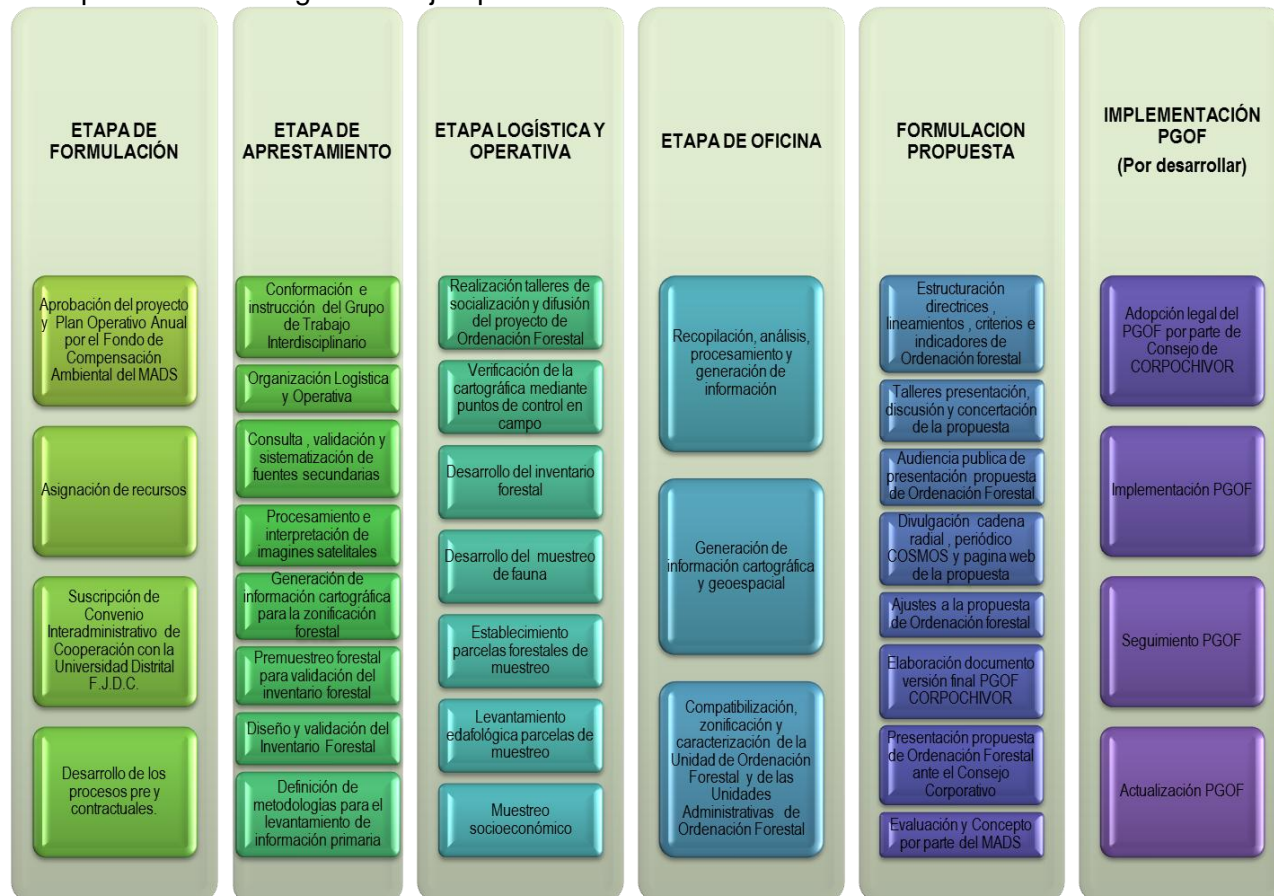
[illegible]

ETAPA DE FORMULACIÓN

Aprobación del proyecto y Plan Operativo Anual por el Fondo de Compensación Ambiental del MADS

Asignación de recursos

Suscripción de Convenio Interadministrativo de Cooperación con la Universidad Distrital F.J.D.C.

Desarrollo de los procesos pre y contractuales.

ETAPA DE APRESTAMIENTO

Conformación e instrucción del Grupo de Trabajo Interdisciplinario

Organización Logistica y Operativa

Consulta , validación y sistematización de fuentes secundarias

Procesamiento e interpretación de imagines satelitales

Generación de información cartográfica para la zonificación forestal

Premuestreo forestal para validación del inventario forestal

Diseño y validación del Inventario Forestal

Definición de metodologias para el levantamiento de información primaria

ETAPA LOGÍSTICA Y OPERATIVA

Realización talleres de socialización y difusión del proyecto de Ordenación Forestal

Verificación de la cartográfica mediante puntos de control en campo

Desarrollo del inventario forestal

Desarrollo del muestreo de fauna

Establecimiento parcelas forestales de muestreo

Levantamiento edafológica parcelas de muestreo

Muestreo socioeconómico

ETAPA DE OFICINA

Recopilación, análisis, procesamiento y generación de información

Generación de información cartográfica y geoespacial

Compatibilización, zonificación y caracterización de la Unidad de Ordenación Forestal y de las Unidades Administrativas de Ordenación Forestal

FORMULACION PROPUESTA

Estructuración directrices , lineamientos , criterios e indicadores de Ordenación forestal

Talleres presentación, discusión y concertación de la propuesta

Audiencia publica de presentación propuesta de Ordenación Forestal

Divulgación cadena radial , periódico COSMOS y pagina web de la propuesta

Ajustes a la propuesta de Ordenación forestal

Elaboración documento versión final PGOF CORPOCHIVOR

Presentación propuesta de Ordenación Forestal ante el Consejo Corporativo

Evaluación y Concepto por parte del MADS

IMPLEMENTACIÓN PGOF
(Por desarrollar)

Adopción legal del PGOF por parte de Consejo de CORPOCHIVOR

Implementación PGOF

Seguimiento PGOF

Actualización PGOF